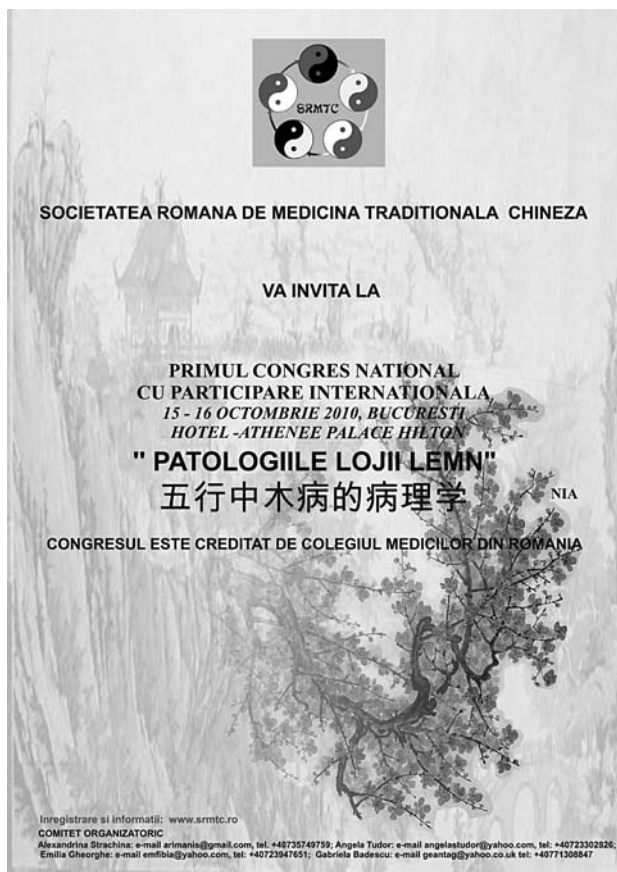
SRMTC

SOCIETATEA ROMANA DE MEDICINA TRADITIONALA CHINEZA

VA INVITA LA

PRIMUL CONGRES NATIONAL
CU PARTICIPARE INTERNATIONALA
15 - 16 OCTOMBRIE 2010, BUCURESTI
HOTEL -ATHENEE PALACE HILTON

" PATOLOGIILE LOJII LEMN"
五行中木病的病理学 NIA

CONGRESUL ESTE CREDITAT DE COLEGIUL MEDICILOR DIN ROMANIA

Inregistrare si informatii: www.srmtc.ro
COMITET ORGANIZATORIC
Alexandrina Strachina: e-mail arimanis@gmail.com, tel. +40735749759; Angela Tudor: e-mail angelastudor@yahoo.com, tel: +40723302826; Emilia Gheorghe: e-mail emfibia@yahoo.com, tel: +40723947651; Gabriela Badescu: e-mail geantag@yahoo.co.uk tel: +40771308847